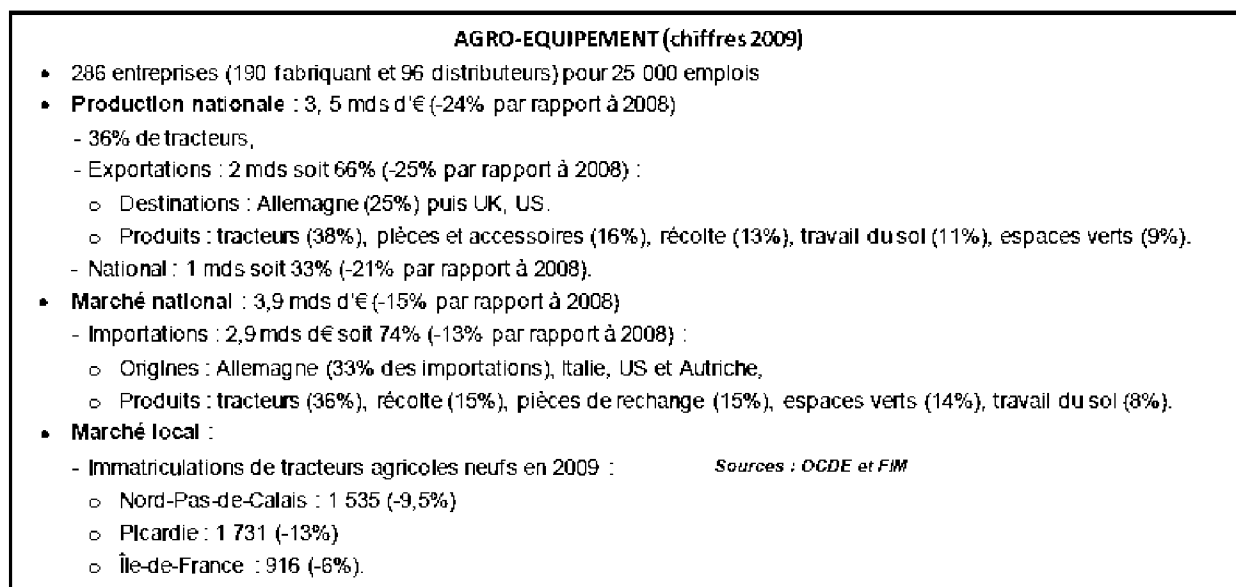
AGRO-EQUIPEMENT (chiffres 2009)

- 286 entreprises (190 fabriquant et 96 distributeurs) pour 25 000 emplois
- Production nationale : 3, 5 mds d'€ (-24% par rapport à 2008)
  - 36% de tracteurs,
  - Exportations : 2 mds soit 66% (-25% par rapport à 2008) :
    - Destinations : Allemagne (25%) puis UK, US.
    - Produits : tracteurs (38%), pièces et accessoires (16%), récolte (13%), travail du sol (11%), espaces verts (9%).
  - National : 1 mds soit 33% (-21% par rapport à 2008).
- Marché national : 3,9 mds d'€ (-15% par rapport à 2008)
  - Importations : 2,9 mds d€ soit 74% (-13% par rapport à 2008) :
    - Origines : Allemagne (33% des importations), Italie, US et Autriche,
    - Produits : tracteurs (36%), récolte (15%), pièces de rechange (15%), espaces verts (14%), travail du sol (8%).
- Marché local :
  - Immatriculations de tracteurs agricoles neufs en 2009 :
    - Nord-Pas-de-Calais : 1 535 (-9,5%)
    - Picardie : 1 731 (-13%)
    - Île-de-France : 916 (-6%).

Sources : OCDE et FIM